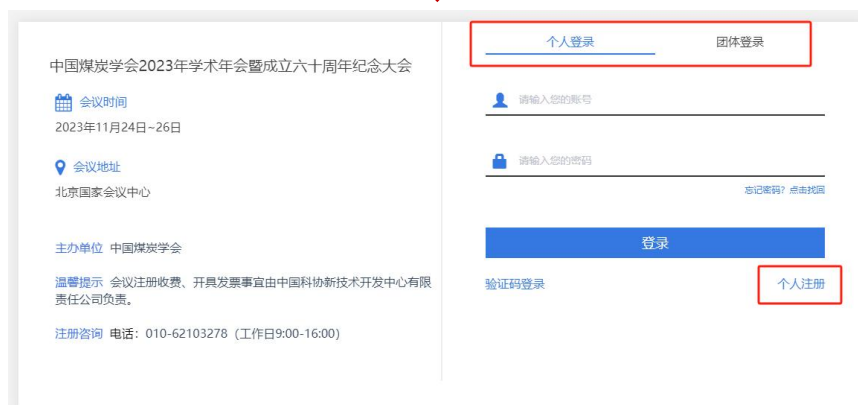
中国煤炭学会2023年学术年会暨成立六十周年纪念大会

会议时间
2023年11月24日~26日

会议地址
北京国家会议中心

主办单位 中国煤炭学会

温馨提示 会议注册收费、开具发票事宜由中国科协新技术开发中心有限责任公司负责。

注册咨询 电话：010-62103278（工作日9:00-16:00）

个人登录 团体登录

请输入您的账号

请输入您的密码

忘记密码？点击找回

登录

验证码登录

个人注册